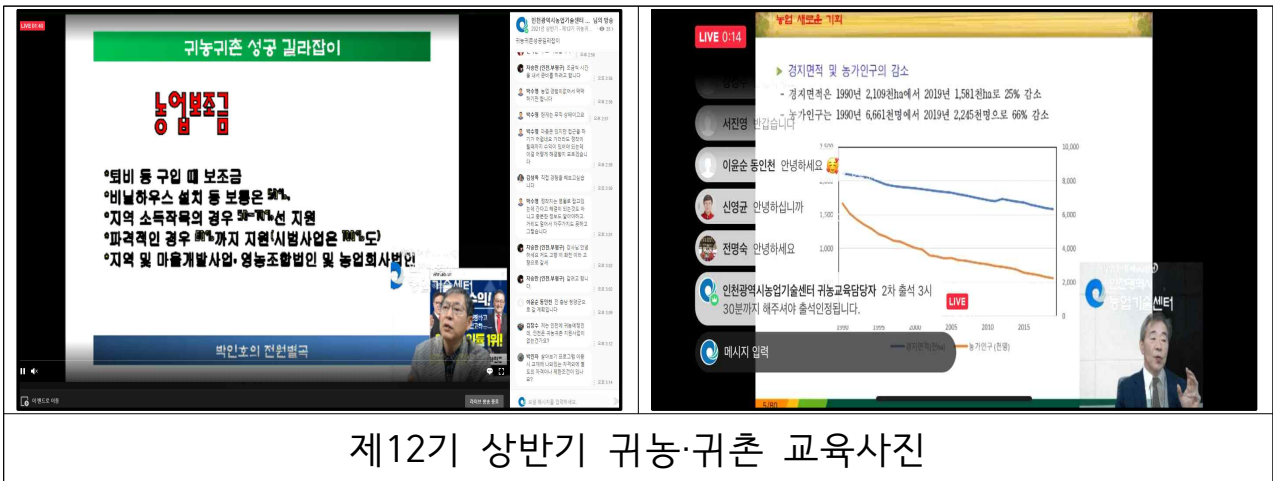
LIVE

귀농귀촌 성공 길라잡이

농업보조금

•퇴비 등 구입 때 보조금
•비닐하우스 설치 등 보통은 50%
•지역 소득작목의 경우 50~70%선 지원
•파격적인 경우 80%까지 지원(시범사업은 100%도)
•지역 및 마을개발사업• 영농조합법인 및 농업회사법인

박인호의 전원별곡

인천광역시농업기술센터 ... 님의 방송

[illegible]

LIVE 0:14

농업 새로운 기회

▶ 경지면적 및 농가인구의 감소

- 경지면적은 1990년 2,109천ha에서 2019년 1,581천ha로 25% 감소
- 농가인구는 1990년 6,661천명에서 2019년 2,245천명으로 66% 감소

서진영 반갑습니다

이윤균 동인천 안녕하세요

신영균 안녕하십니까

전명숙 안녕하세요

인천광역시농업기술센터 귀농교육담당자 2차 출석 3시 30분까지 해주셔야 출석인정됩니다.

LIVE

메시지 입력

10,000
8,000
6,000
4,000
2,000
0
1,500
1,000
500

1990 1995 2000 2005 2010 2015

경지면적(천ha)
농가인구 (천명)

인천광역시
농업기술센터

제12기 상반기 귀농·귀촌 교육사진